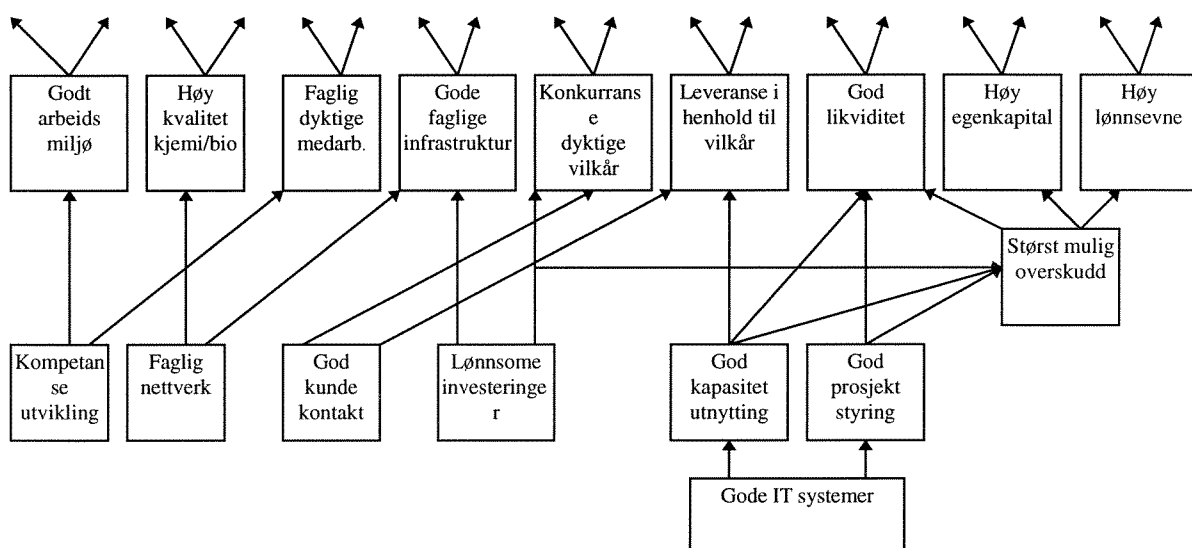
Godt arbeids miljø

Høy kvalitet kjemi/bio

Faglig dyktige medarb.

Gode faglige infrastruktur

Konkurranse dyktige vilkår

Leveranse i henhold til vilkår

God likviditet

Høy egenkapital

Høy lønnsevne

Størst mulig overskudd

Kompetanse utvikling

Faglig nettverk

God kunde kontakt

Lønnsome investeringer

God kapasitet utnytting

God prosjekt styring

Gode IT systemer